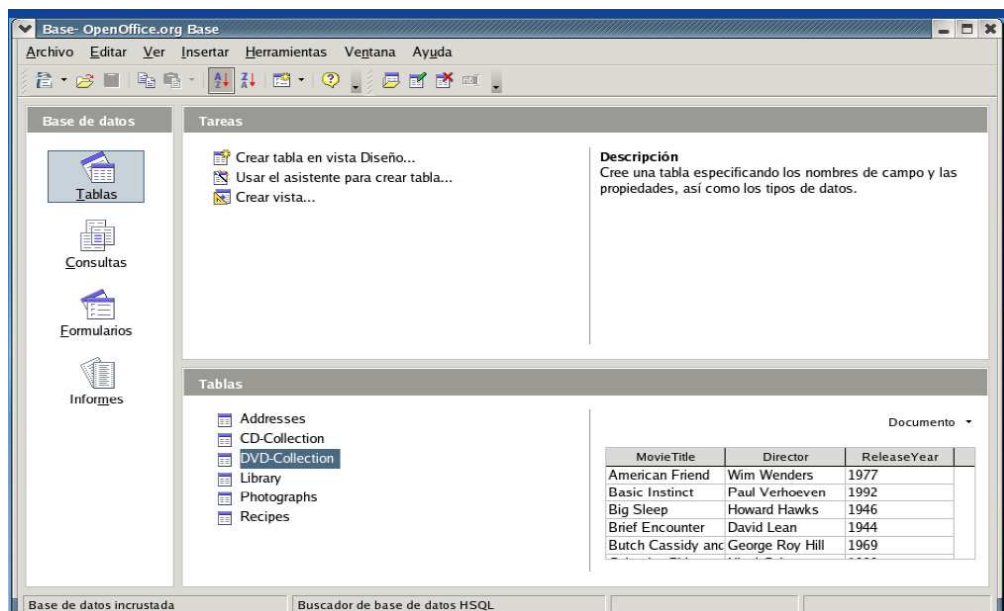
Base- OpenOffice.org Base

Archivo Editar Ver Insertar Herramientas Ventana Ayuda

Base de datos

Tablas

Consultas

Formularios

Informes

Tareas

Crear tabla en vista Diseño...
Usar el asistente para crear tabla...
Crear vista...

Descripción
Cree una tabla especificando los nombres de campo y las propiedades, así como los tipos de datos.

Tablas

Addresses
CD-Collection
DVD-Collection
Library
Photographs
Recipes

Documento

| MovieTitle | Director | ReleaseYear |
|---|---|---|
| American Friend | Wim Wenders | 1977 |
| Basic Instinct | Paul Verhoeven | 1992 |
| Big Sleep | Howard Hawks | 1946 |
| Brief Encounter | David Lean | 1944 |
| Butch Cassidy anc | George Roy Hill | 1969 |
| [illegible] | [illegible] | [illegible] |

Base de datos incrustada

Buscador de base de datos HSQL